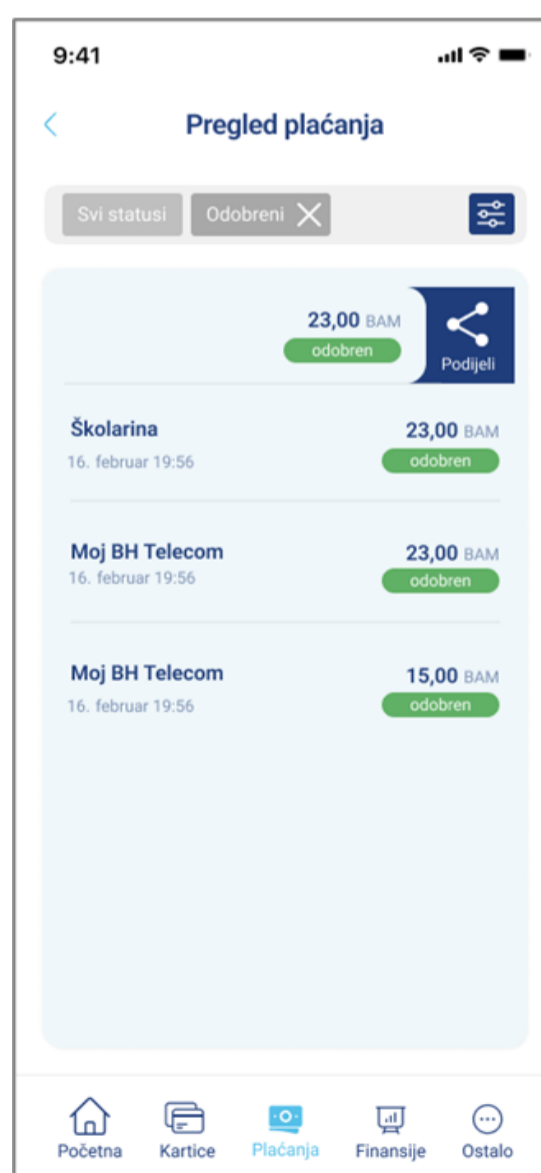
9:41

Pregled plaćanja

Svi statusi
Odobreni

23,00 BAM
odobren
Podijeli

Školarina
16. februar 19:56
23,00 BAM
odobren

Moj BH Telecom
16. februar 19:56
23,00 BAM
odobren

Moj BH Telecom
16. februar 19:56
15,00 BAM
odobren

Početna
Kartice
Plaćanja
Finansije
Ostalo